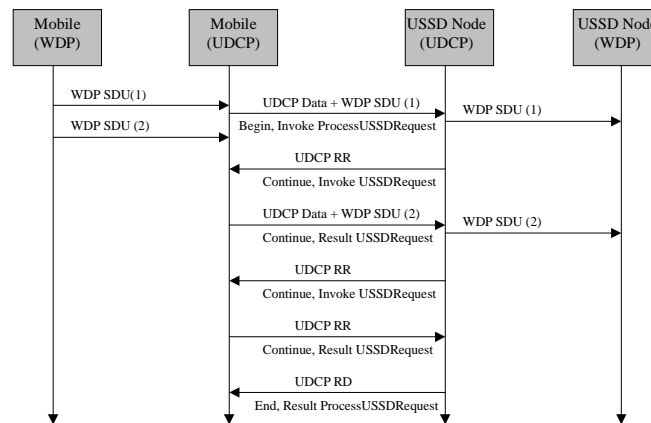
Mobile (WDP)

Mobile (UDCP)

USSD Node (UDCP)

USSD Node (WDP)

WDP SDU(1)

UDCP Data + WDP SDU (1)

WDP SDU (1)

WDP SDU (2)

Begin, Invoke ProcessUSSDRequest

UDCP RR

Continue, Invoke USSDRequest

UDCP Data + WDP SDU (2)

WDP SDU (2)

Continue, Result USSDRequest

UDCP RR

Continue, Invoke USSDRequest

UDCP RR

Continue, Result USSDRequest

UDCP RD

End, Result ProcessUSSDRequest